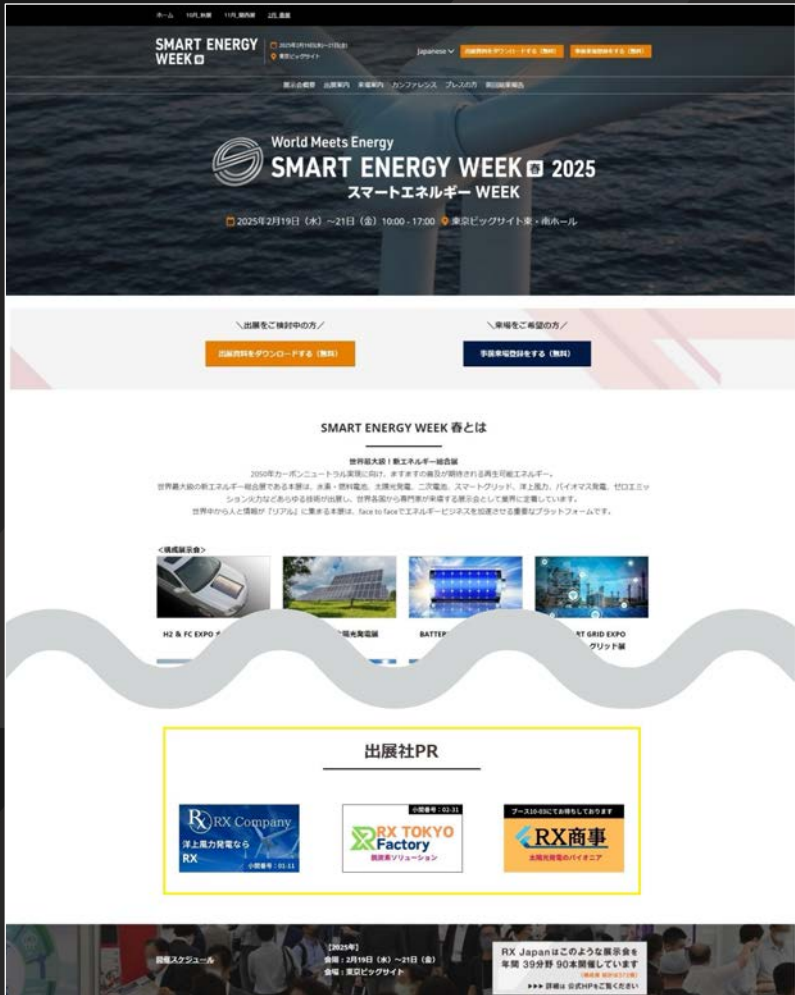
ホーム　10月_秋展　11月_関西展　2月_春展

SMART ENERGY WEEK 春

2025年2月19日(水)~21日(金)
東京ビッグサイト

Japanese

出展資料をダウンロードする（無料）　来場事前登録をする（無料）

展示会概要　出展案内　来場案内　カンファレンス　プレスの方　前回開催報告

World Meets Energy
SMART ENERGY WEEK 春 2025
スマートエネルギー WEEK

2025年2月19日（水）~21日（金）10:00 - 17:00　東京ビッグサイト東・南ホール

＼出展をご検討中の方／
出展資料をダウンロードする（無料）

＼来場をご希望の方／
事前来場登録をする（無料）

SMART ENERGY WEEK 春とは

世界最大級！新エネルギー総合展
2050年カーボンニュートラル実現に向け、ますます普及が期待される再生可能エネルギー。
世界最大級の新エネルギー総合展である本展は、水素・燃料電池、太陽光発電、二次電池、スマートグリッド、洋上風力、バイオマス発電、ゼロエミッション火力などあらゆる技術が出展し、世界各国から専門家が来場する展示会として業界に定着しています。
世界中から人と情報が「リアル」に集まる本展は、face to faceでエネルギービジネスを加速させる重要なプラットフォームです。

＜構成展示会＞

H2 & FC EXPO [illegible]　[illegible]陽光発電展　BATTE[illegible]　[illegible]RT GRID EXPO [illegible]グリッド展

出展社PR

RX Company
洋上風力発電なら
RX
小間番号：01-11

小間番号：02-31
RX TOKYO Factory
脱炭素ソリューション

ブース10-03にてお待ちしております
RX商事
太陽光発電のパイオニア

開催スケジュール

【2025年】
会期：2月19日（水）~21日（金）
会場：東京ビッグサイト

RX Japanはこのような展示会を
年間 39分野 90本開催しています
▶▶▶ 詳細は 公式HPをご覧ください